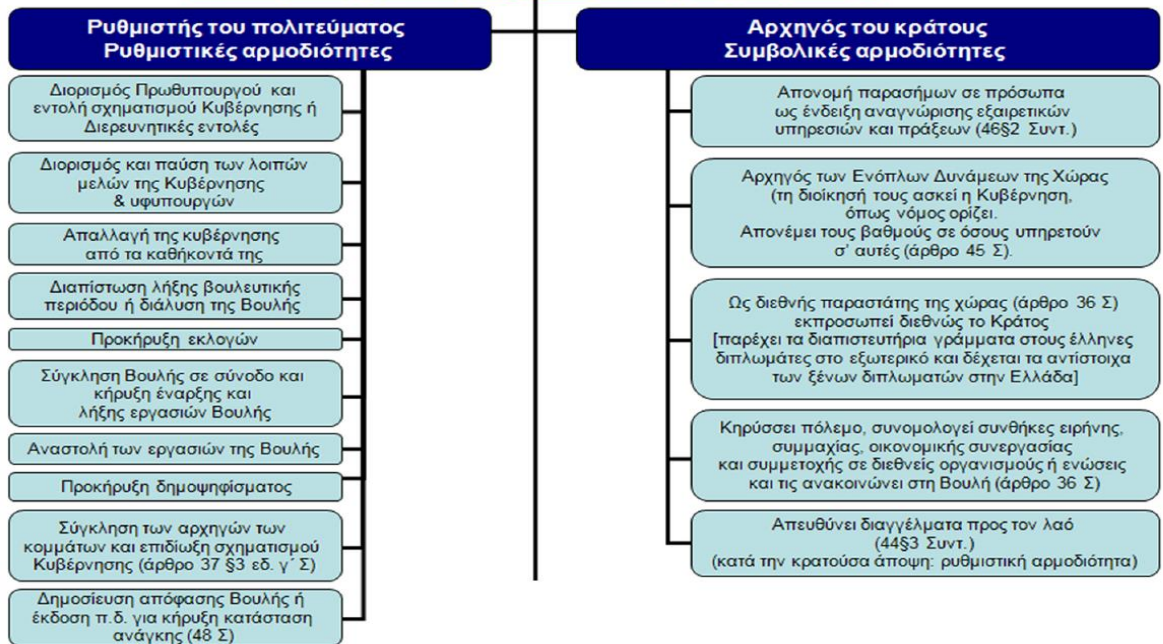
Ρυθμιστής του πολιτεύματος
Ρυθμιστικές αρμοδιότητες

Διορισμός Πρωθυπουργού και εντολή σχηματισμού Κυβέρνησης ή Διερευνητικές εντολές

Διορισμός και παύση των λοιπών μελών της Κυβέρνησης & υφυπουργών

Απαλλαγή της κυβέρνησης από τα καθήκοντά της

Διαπίστωση λήξης βουλευτικής περιόδου ή διάλυση της Βουλής

Προκήρυξη εκλογών

Σύγκληση Βουλής σε σύνοδο και κήρυξη έναρξης και λήξης εργασιών Βουλής

Αναστολή των εργασιών της Βουλής

Προκήρυξη δημοψηφίσματος

Σύγκληση των αρχηγών των κομμάτων και επιδίωξη σχηματισμού Κυβέρνησης (άρθρο 37 §3 εδ. γ΄ Σ)

Δημοσίευση απόφασης Βουλής ή έκδοση π.δ. για κήρυξη κατάσταση ανάγκης (48 Σ)

Αρχηγός του κράτους
Συμβολικές αρμοδιότητες

Απονομή παρασήμων σε πρόσωπα ως ένδειξη αναγνώρισης εξαιρετικών υπηρεσιών και πράξεων (46§2 Συντ.)

Αρχηγός των Ενόπλων Δυνάμεων της Χώρας (τη διοίκησή τους ασκεί η Κυβέρνηση, όπως νόμος ορίζει. Απονέμει τους βαθμούς σε όσους υπηρετούν σ' αυτές (άρθρο 45 Σ).

Ως διεθνής παραστάτης της χώρας (άρθρο 36 Σ) εκπροσωπεί διεθνώς το Κράτος [παρέχει τα διαπιστευτήρια γράμματα στους έλληνες διπλωμάτες στο εξωτερικό και δέχεται τα αντίστοιχα των ξένων διπλωματών στην Ελλάδα]

Κηρύσσει πόλεμο, συνομολογεί συνθήκες ειρήνης, συμμαχίας, οικονομικής συνεργασίας και συμμετοχής σε διεθνείς οργανισμούς ή ενώσεις και τις ανακοινώνει στη Βουλή (άρθρο 36 Σ)

Απευθύνει διαγγέλματα προς τον λαό (44§3 Συντ.) (κατά την κρατούσα άποψη: ρυθμιστική αρμοδιότητα)